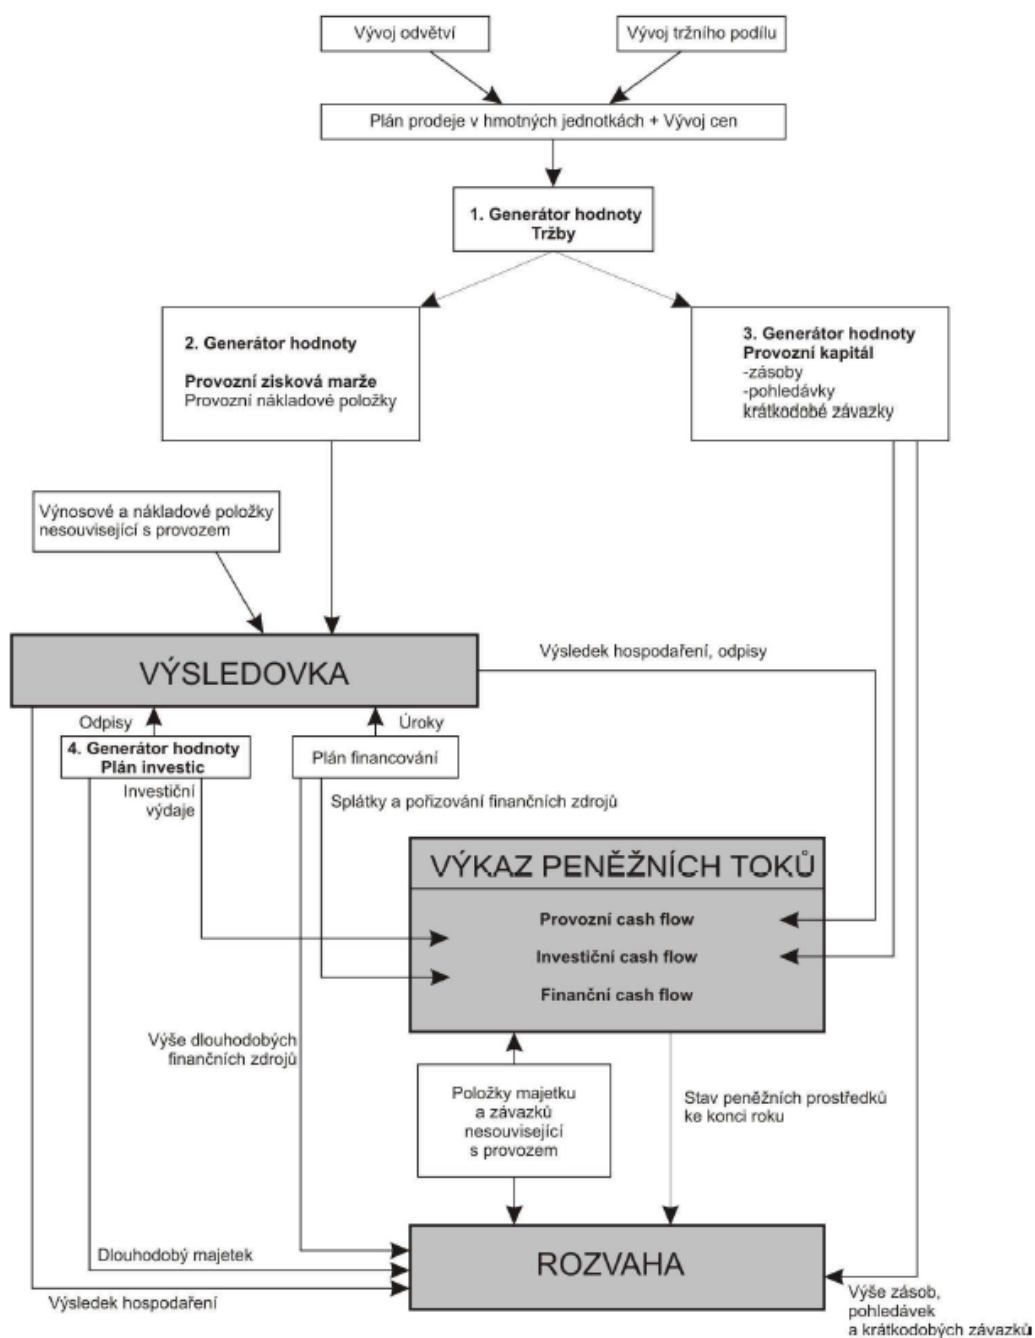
Vývoj odvětví

Vývoj tržního podílu

Plán prodeje v hmotných jednotkách + Vývoj cen

1. Generátor hodnoty
Tržby

2. Generátor hodnoty

Provozní zisková marže
Provozní nákladové položky

3. Generátor hodnoty
Provozní kapitál
-zásoby
-pohledávky
krátkodobé závazky

Výnosové a nákladové položky nesouvisející s provozem

VÝSLEDOVKA

Výsledek hospodaření, odpisy

Odpisy

Úroky

4. Generátor hodnoty
Plán investic

Plán financování

Investiční výdaje

Splátky a pořizování finančních zdrojů

VÝKAZ PENĚŽNÍCH TOKŮ

Provozní cash flow

Investiční cash flow

Finanční cash flow

Výše dlouhodobých finančních zdrojů

Položky majetku a závazků nesouvisející s provozem

Stav peněžních prostředků ke konci roku

Dlouhodobý majetek

ROZVAHA

Výsledek hospodaření

Výše zásob, pohledávek a krátkodobých závazků